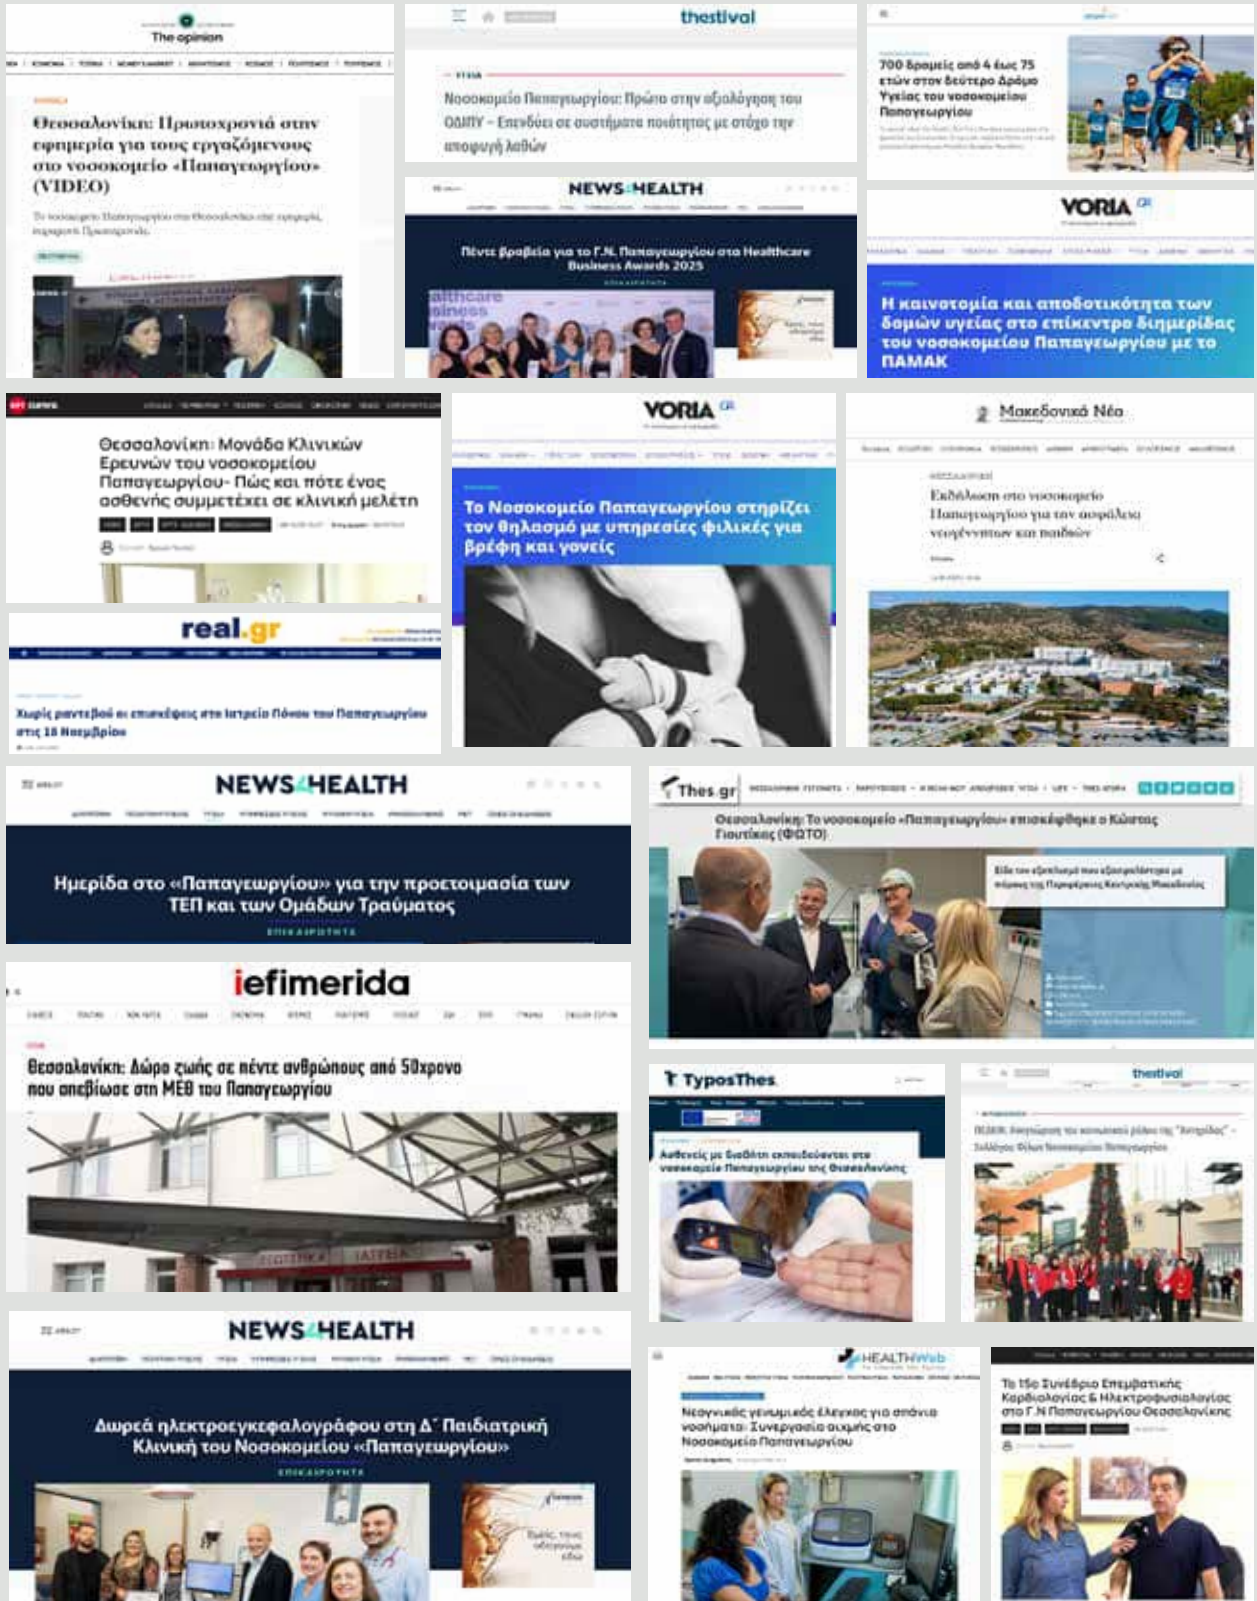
The opinion

Θεσσαλονίκη: Πρωτοχρονιά στην εφημερία για τους εργαζόμενους στο νοσοκομείο «Παπαγεωργίου» (VIDEO)

thestival

Νοσοκομείο Παπαγεωργίου: Πρώτο στην αξιολόγηση του ΟΔΙΠΥ – Επενδύει σε συστήματα ποιότητας με στόχο την αποφυγή λαθών

700 δρομείς από 4 έως 75 ετών στον δεύτερο Δρόμο Υγείας του νοσοκομείου Παπαγεωργίου

NEWS4HEALTH

Πέντε βραβεία για το Γ.Ν. Παπαγεωργίου στα Healthcare Business Awards 2025

VORIA.gr

Η καινοτομία και αποδοτικότητα των δομών υγείας στο επίκεντρο διημερίδας του νοσοκομείου Παπαγεωργίου με το ΠΑΜΑΚ

Θεσσαλονίκη: Μονάδα Κλινικών Ερευνών του νοσοκομείου Παπαγεωργίου- Πώς και πότε ένας ασθενής συμμετέχει σε κλινική μελέτη

VORIA.gr

Το Νοσοκομείο Παπαγεωργίου στηρίζει τον θηλασμό με υπηρεσίες φιλικές για βρέφη και γονείς

Μακεδονικά Νέα

Εκδήλωση στο νοσοκομείο Παπαγεωργίου για την ασφάλεια νεογέννητων και παιδιών

real.gr

Χωρίς ραντεβού οι επισκέψεις στο Ιατρείο Πόνου του Παπαγεωργίου στις 18 Νοεμβρίου

NEWS4HEALTH

Ημερίδα στο «Παπαγεωργίου» για την προετοιμασία των ΤΕΠ και των Ομάδων Τραύματος

ΕΠΙΚΑΙΡΟΤΗΤΑ

Thes.gr

Θεσσαλονίκη: Το νοσοκομείο «Παπαγεωργίου» επισκέφθηκε ο Κώστας Γκιουλέκας (ΦΩΤΟ)

iefimerida

Θεσσαλονίκη: Δώρο ζωής σε πέντε ανθρώπους από 50χρονο που απεβίωσε στη ΜΕΘ του Παπαγεωργίου

TyposThes

Ασθενείς με διαβήτη εκπαιδεύονται στο νοσοκομείο Παπαγεωργίου της Θεσσαλονίκης

thestival

NEWS4HEALTH

Δωρεά ηλεκτροεγκεφαλογράφου στη Δ΄ Παιδιατρική Κλινική του Νοσοκομείου «Παπαγεωργίου»

ΕΠΙΚΑΙΡΟΤΗΤΑ

HEALTHWeb

Νεογνικός γενωμικός έλεγχος για σπάνια νοσήματα: Συνεργασία αιχμής στο Νοσοκομείο Παπαγεωργίου

Το 15ο Συνέδριο Επεμβατικής Καρδιολογίας & Ηλεκτροφυσιολογίας στο Γ.Ν Παπαγεωργίου Θεσσαλονίκης